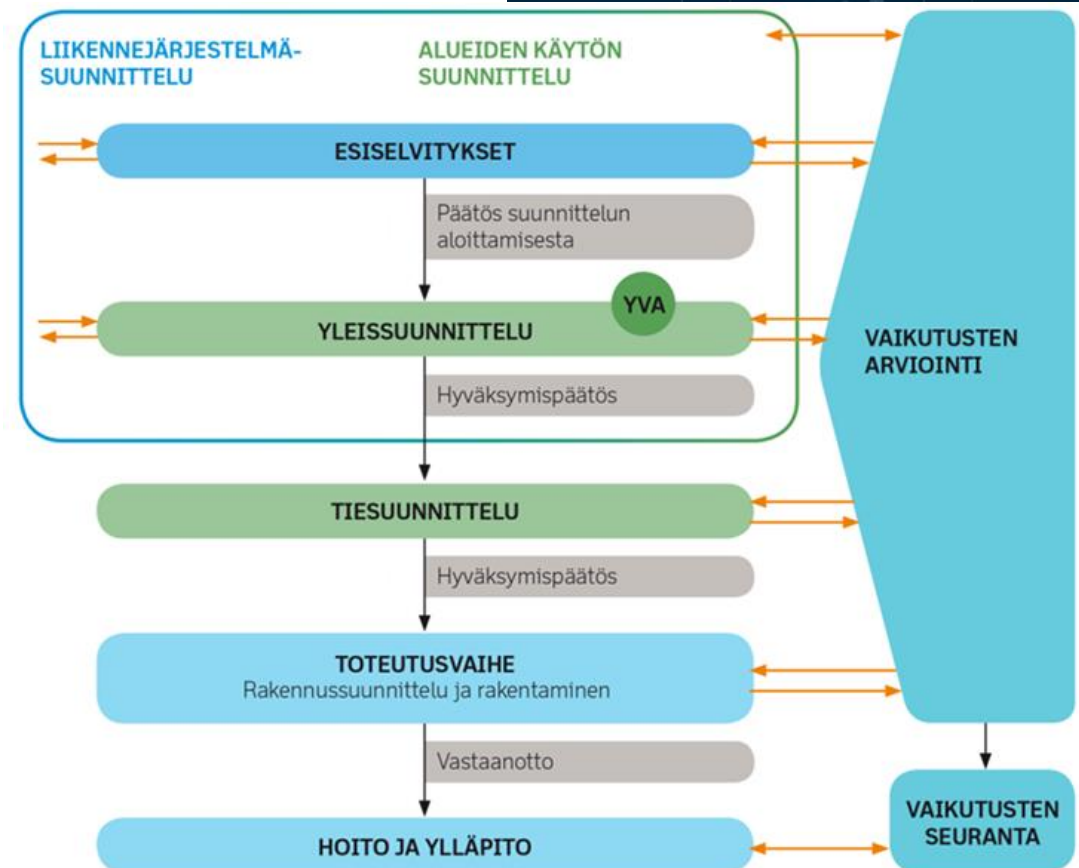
LIIKENNEJÄRJESTELMÄSUUNNITTELU

ALUEIDEN KÄYTÖN SUUNNITTELU

ESISELVITYKSET

Päätös suunnittelun aloittamisesta

YVA

YLEISSUUNNITTELU

Hyväksymispäätös

TIESUUNNITTELU

Hyväksymispäätös

TOTEUTUSVAIHE
Rakennussuunnittelu ja rakentaminen

Vastaanotto

HOITO JA YLLÄPITO

VAIKUTUSTEN ARVIOINTI

VAIKUTUSTEN SEURANTA